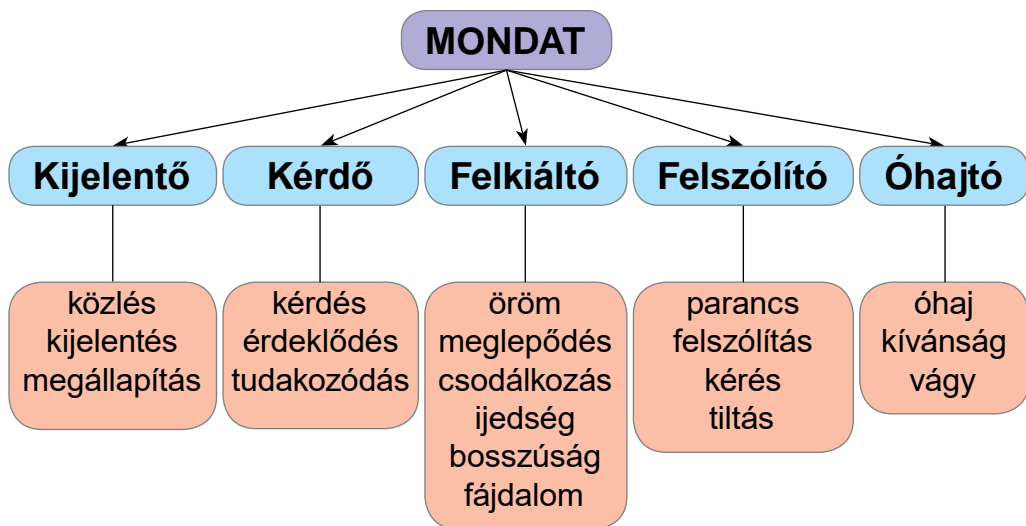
MONDAT

Kijelentő

közlés
kijelentés
megállapítás

Kérdő

kérdés
érdeklődés
tudakozódás

Felkiáltó

öröm
meglepődés
csodálkozás
ijedség
bosszúság
fájdalom

Felszólító

parancs
felszólítás
kérés
tiltás

Óhajtó

óhaj
kívánság
vágy